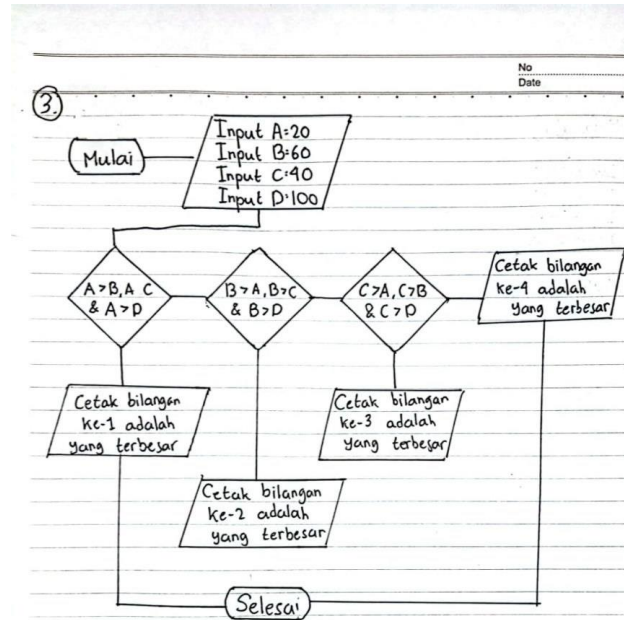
No
Date

3.

Mulai

Input A=20
Input B=60
Input C=40
Input D=100

A>B, A C & A>D

B>A, B>C & B>D

C>A, C>B & C>D

Cetak bilangan ke-4 adalah yang terbesar

Cetak bilangan ke-1 adalah yang terbesar

Cetak bilangan ke-3 adalah yang terbesar

Cetak bilangan ke-2 adalah yang terbesar

Selesai